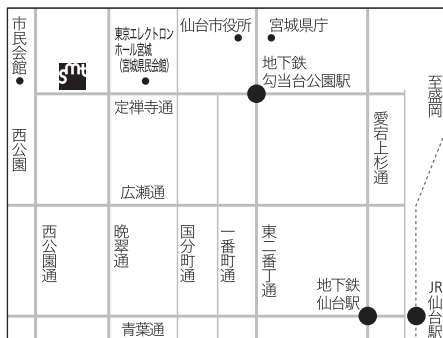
市民会館

smt

東京エレクトロンホール宮城（宮城県民会館）

仙台市役所

宮城県庁

地下鉄
勾当台公園駅

至盛岡

定禅寺通

愛宕上杉通

西公園

広瀬通

西公園通

晩翠通

国分町通

一番町通

東二番丁通

地下鉄
仙台駅

JR仙台駅

青葉通